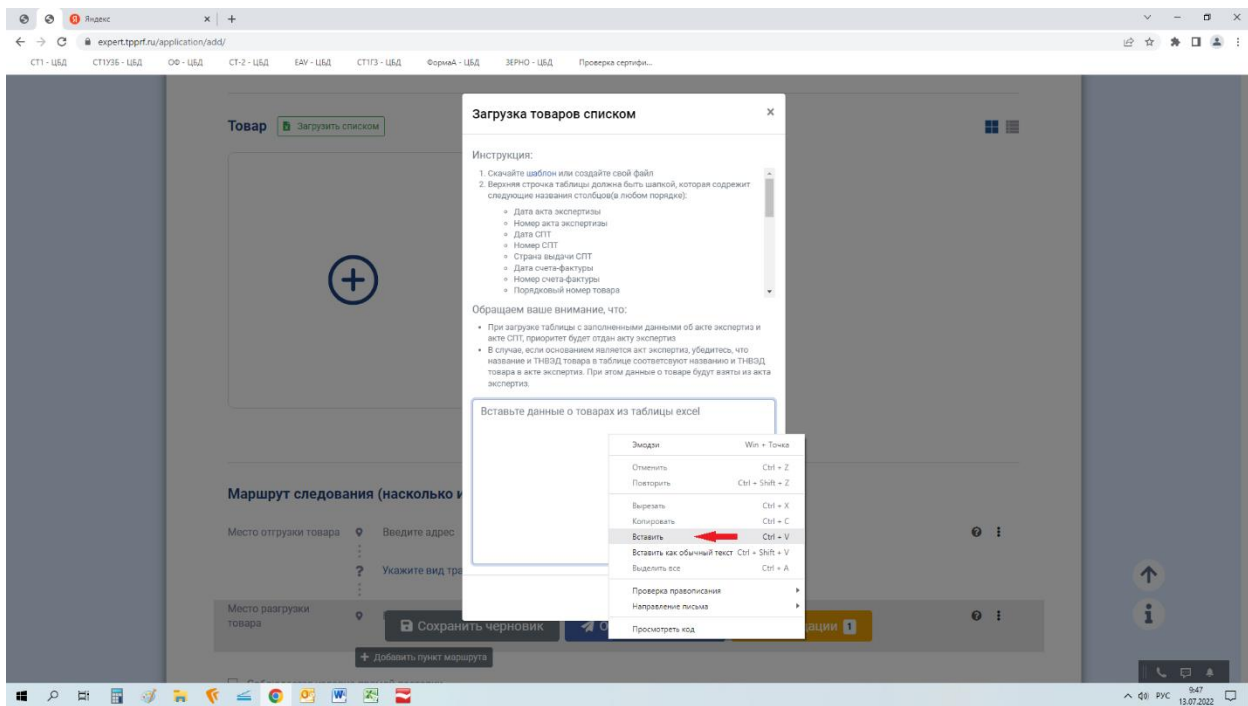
Яндекс

expert.tpprf.ru/application/add/

СТ1 - ЦБД СТ1УЗБ - ЦБД ОФ - ЦБД СТ-2 - ЦБД EAV - ЦБД СТ1ГЗ - ЦБД ФормаА - ЦБД ЗЕРНО - ЦБД Проверка сертифи...

Товар Загрузить списком

Загрузка товаров списком ×

Инструкция:

1. Скачайте шаблон или создайте свой файл
2. Верхняя строчка таблицы должна быть шапкой, которая содержит следующие названия столбцов(в любом порядке):

- Дата акта экспертизы
- Номер акта экспертизы
- Дата СПТ
- Номер СПТ
- Страна выдачи СПТ
- Дата счета-фактуры
- Номер счета-фактуры
- Порядковый номер товара

Обращаем ваше внимание, что:

- При загрузке таблицы с заполненными данными об акте экспертиз и акте СПТ, приоритет будет отдан акту экспертиз
- В случае, если основанием является акт экспертиз, убедитесь, что название и ТНВЭД товара в таблице соответсвуют названию и ТНВЭД товара в акте экспертиз. При этом данные о товаре будут взяты из акта экспертиз.

Вставьте данные о товарах из таблицы excel

| Эмодзи | Win + Точка |
|---|---|
| Отменить | Ctrl + Z |
| Повторить | Ctrl + Shift + Z |
| Вырезать | Ctrl + X |
| Копировать | Ctrl + C |
| Вставить | Ctrl + V |
| Вставить как обычный текст | Ctrl + Shift + V |
| Выделить все | Ctrl + A |
| Проверка правописания | |
| Направление письма | |
| Просмотреть код | |

Маршрут следования (насколько и

Место отгрузки товара Введите адрес

Укажите вид тра

Место разгрузки товара

Сохранить черновик

ации 1

+ Добавить пункт маршрута

РУС 9:47 13.07.2022